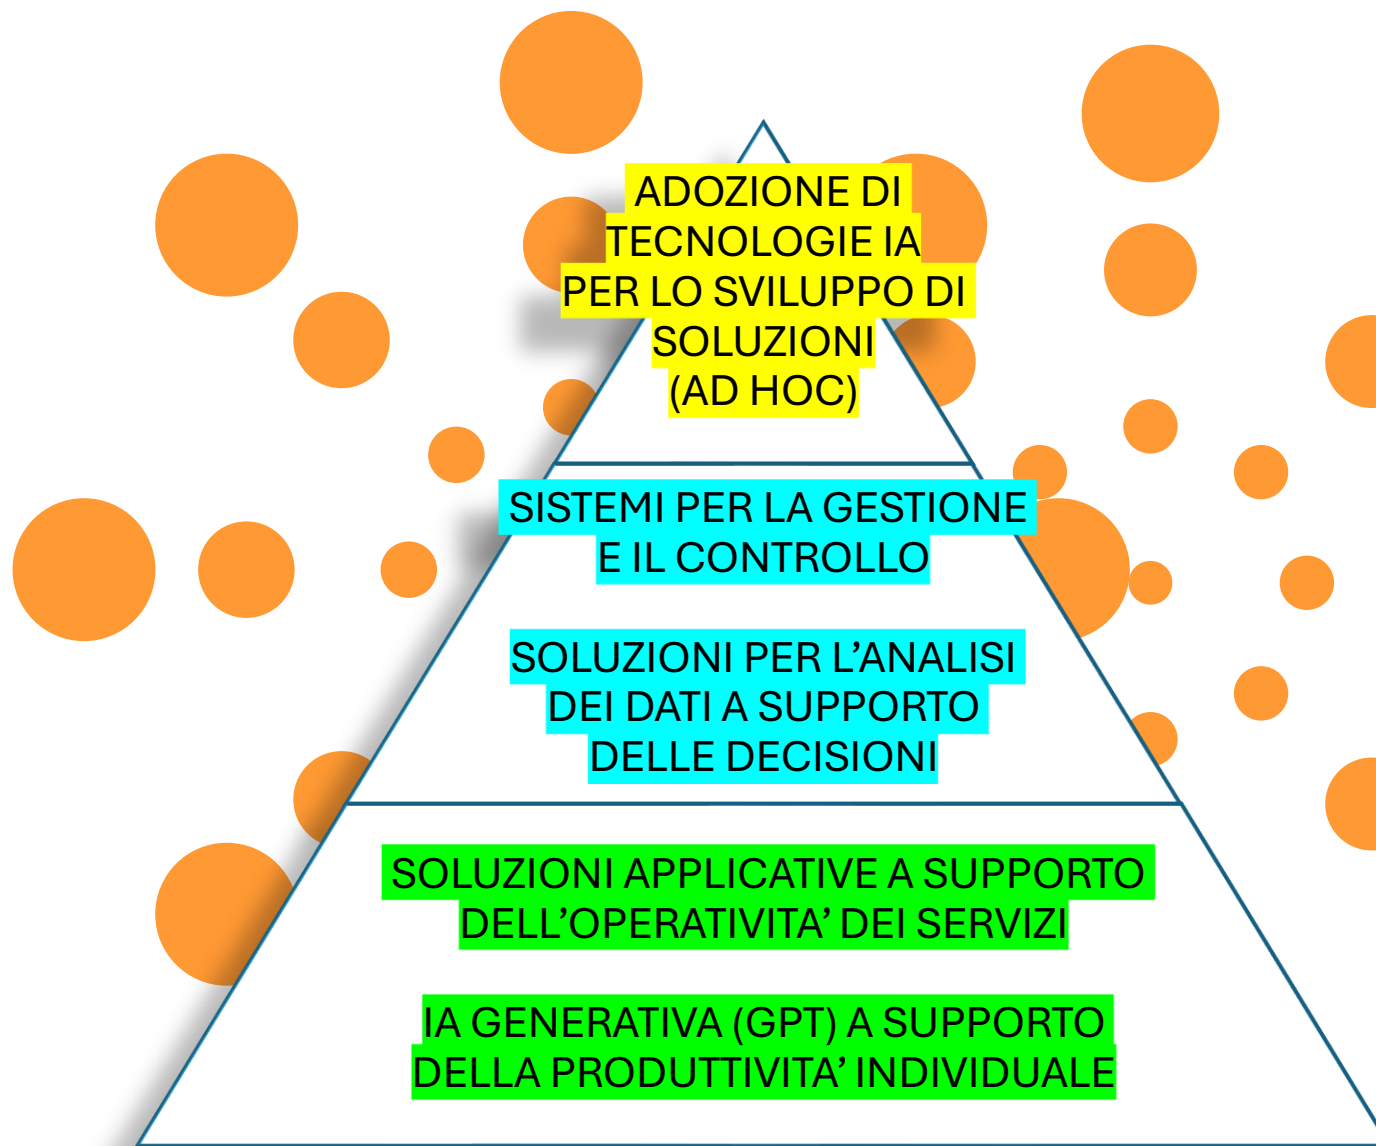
ADOZIONE DI TECNOLOGIE IA PER LO SVILUPPO DI SOLUZIONI (AD HOC)

SISTEMI PER LA GESTIONE E IL CONTROLLO

SOLUZIONI PER L’ANALISI DEI DATI A SUPPORTO DELLE DECISIONI

SOLUZIONI APPLICATIVE A SUPPORTO DELL’OPERATIVITA’ DEI SERVIZI

IA GENERATIVA (GPT) A SUPPORTO DELLA PRODUTTIVITA’ INDIVIDUALE